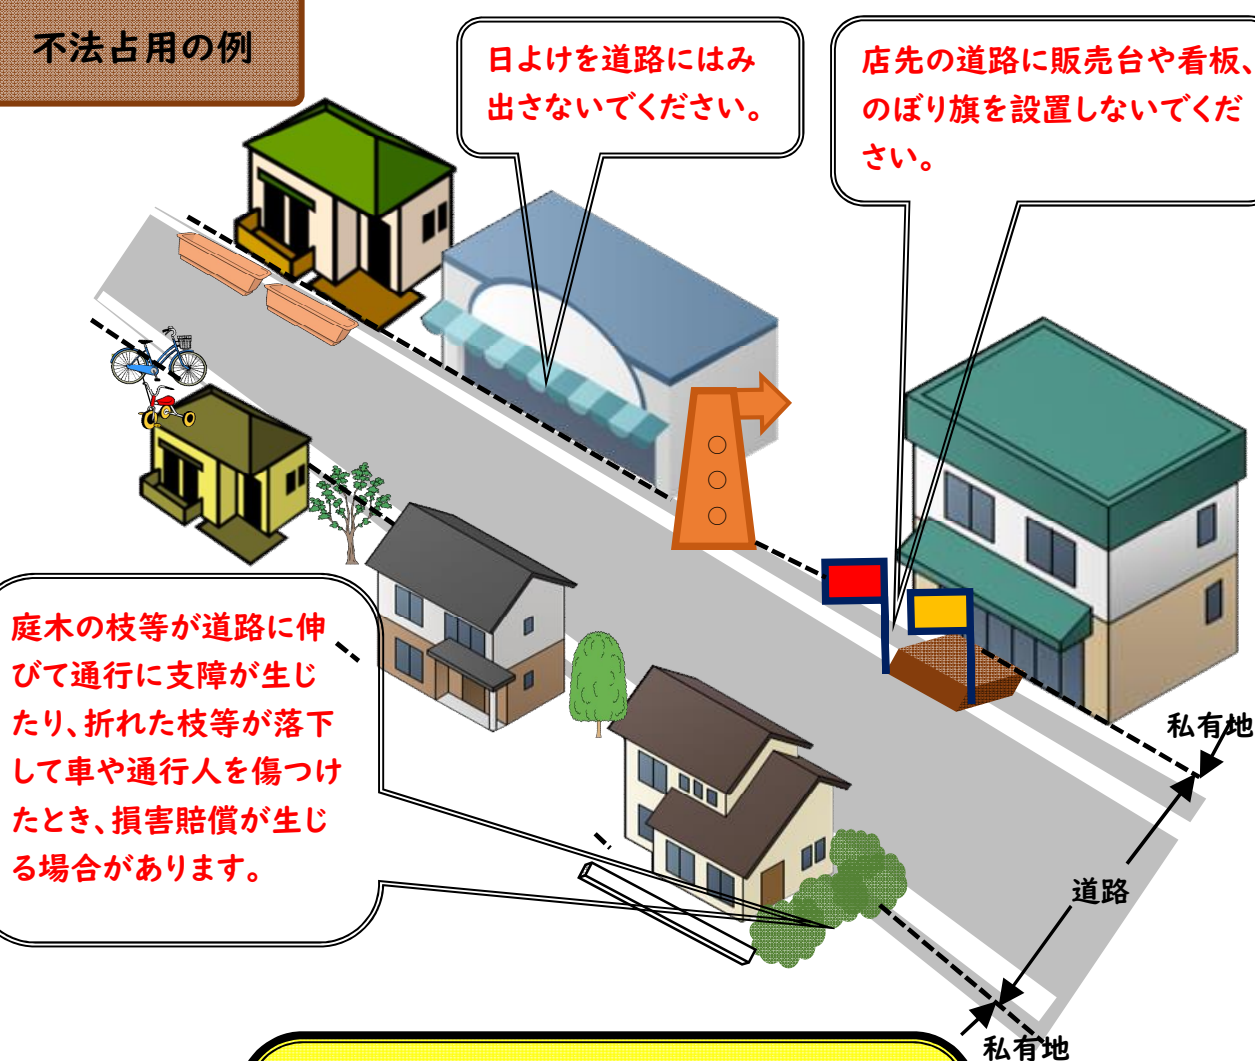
不法占用の例

日よけを道路にはみ出さないでください。

店先の道路に販売台や看板、のぼり旗を設置しないでください。

庭木の枝等が道路に伸びて通行に支障が生じたり、折れた枝等が落下して車や通行人を傷つけたとき、損害賠償が生じる場合があります。

私有地

道路

私有地